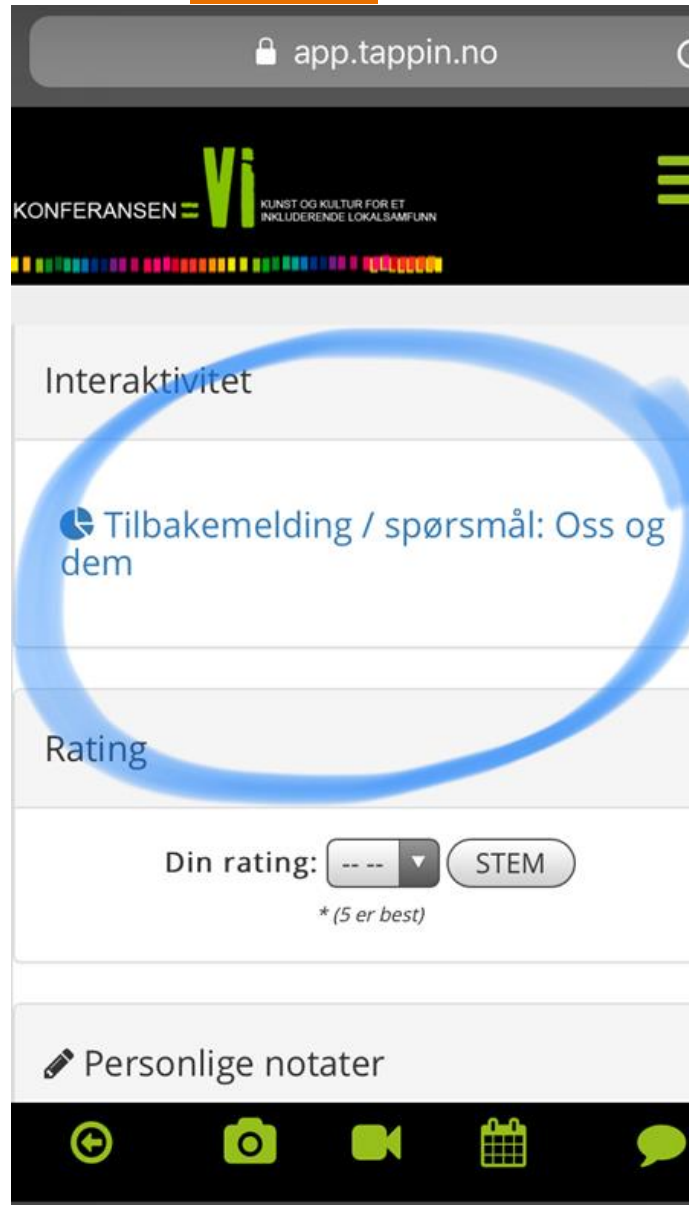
app.tappin.no

KONFERANSEN = Vi KUNST OG KULTUR FOR ET INKLUDERENDE LOKALSAMFUNN

Interaktivitet

Tilbakemelding / spørsmål: Oss og dem

Rating

Din rating: -- -- STEM

* (5 er best)

Personlige notater